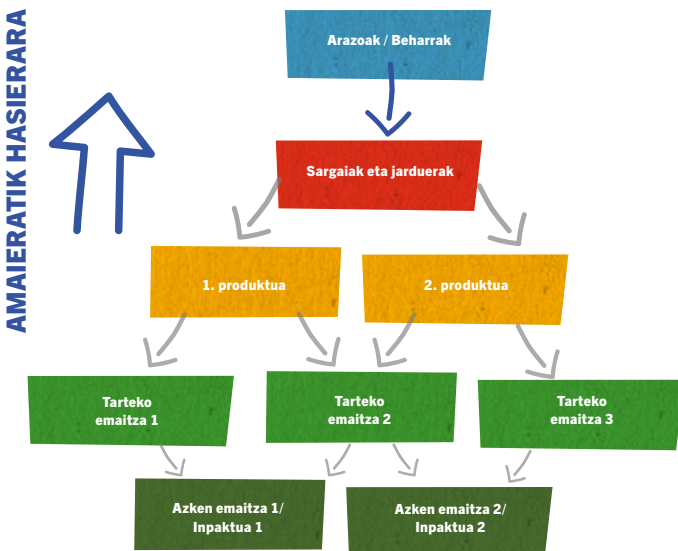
AMAIERATIK HASIERARA

Arazoak / Beharrak

Sargaiak eta jarduerak

1. produktua

2. produktua

Tarteko emaitza 1

Tarteko emaitza 2

Tarteko emaitza 3

Azken emaitza 1/ Inpaktua 1

Azken emaitza 2/ Inpaktua 2